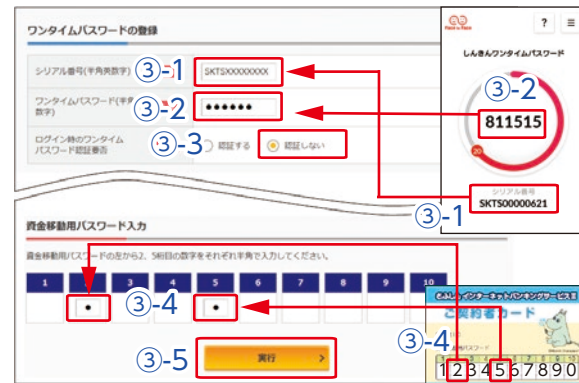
ワンタイムパスワードの登録

シリアル番号(半角英数字)
③-1
SKTSXXXXXXXX

ワンタイムパスワード(半角数字)
③-2
••••••

ログイン時のワンタイムパスワード認証要否
③-3
認証する
認証しない

?
≡
しんきんワンタイムパスワード
③-2
811515
20
シリアル番号
SKTS00000621
③-1

資金移動用パスワード入力

資金移動用パスワードの左から2、5桁目の数字をそれぞれ半角で入力してください。

| 1 | 2 | 3 | 4 | 5 | 6 | 7 | 8 | 9 | 10 |
|---|---|---|---|---|---|---|---|---|---|
| | • | | | • | | | | | |

③-4
③-4
しんきんインターネットバンキングサービス
ご契約者カード
資金移動用パスワード
1234567890

③-5
実行 >